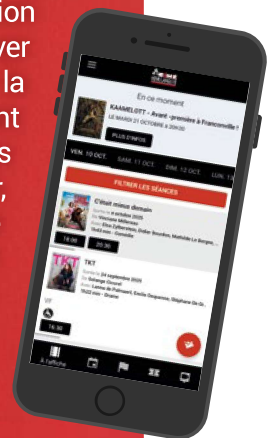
ion
ver
la
nt
s
t,

En ce moment
KAAMELOTT - Avant -première à Franconville?
LE MARDI 21 OCTOBRE à 20H30
PLUS D'INFOS
VEN. 10 OCT. SAM. 11 OCT. DIM. 12 OCT. LUN. 13
FILTRER LES SÉANCES
C'était mieux demain
Sortie le 8 octobre 2025
De Vinciane Millereau
Avec Elsa Zylberstein, Didier Bourdon, Mathilde Le Borgne...
1h42 min - Comédie
18:00
20:30
TKT
Sortie le 24 septembre 2025
De Solange Cicurel
Avec Lanna de Palmaert, Emilie Dequenne, Stéphane De Gr...
1h32 min - Drame
VF
16:30
À l'affiche